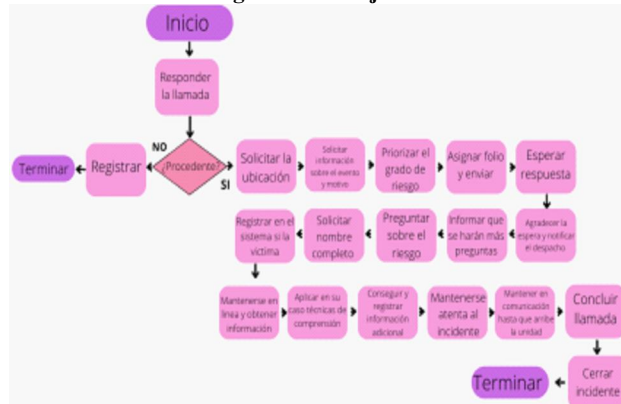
Inicio

Responder la llamada

NO

¿Procedente?

SI

Registrar

Terminar

Solicitar la ubicación

Solicitar información sobre el evento y motivo

Priorizar el grado de riesgo

Asignar folio y enviar

Esperar respuesta

Agradecer la espera y notificar el despacho

Informar que se harán más preguntas

Preguntar sobre el riesgo

Solicitar nombre completo

Registrar en el sistema si la víctima

Mantenerse en línea y obtener información

Aplicar en su caso técnicas de comprensión

Conseguir y registrar información adicional

Mantenerse atenta al incidente

Mantener en comunicación hasta que arribe la unidad

Concluir llamada

Cerrar incidente

Terminar